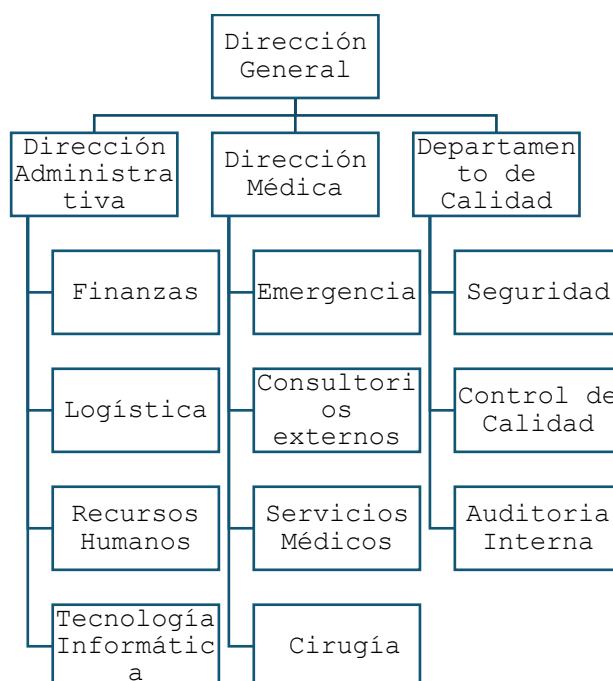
Dirección General

Dirección Administrativa

Finanzas

Logística

Recursos Humanos

Tecnología Informática

Dirección Médica

Emergencia

Consultorios externos

Servicios Médicos

Cirugía

Departamento de Calidad

Seguridad

Control de Calidad

Auditoria Interna